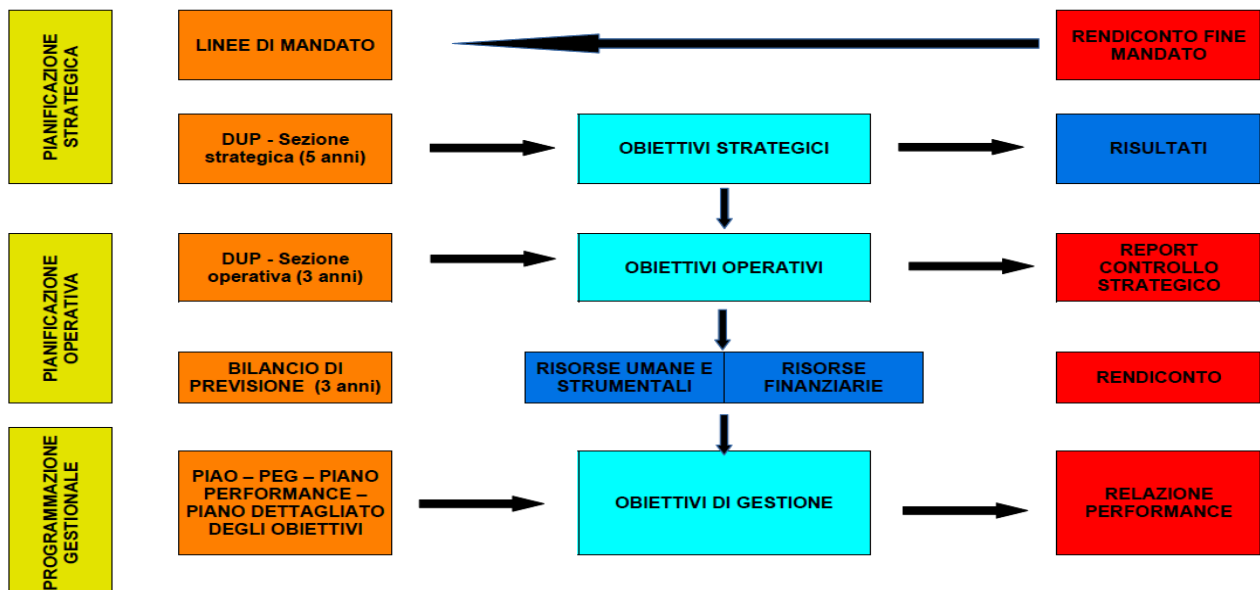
PIANIFICAZIONE STRATEGICA

LINEE DI MANDATO

RENDICONTO FINE MANDATO

DUP - Sezione strategica (5 anni)

OBIETTIVI STRATEGICI

RISULTATI

PIANIFICAZIONE OPERATIVA

DUP - Sezione operativa (3 anni)

OBIETTIVI OPERATIVI

REPORT CONTROLLO STRATEGICO

BILANCIO DI PREVISIONE (3 anni)

RISORSE UMANE E STRUMENTALI

RISORSE FINANZIARIE

RENDICONTO

PROGRAMMAZIONE GESTIONALE

PIAO – PEG – PIANO PERFORMANCE – PIANO DETTAGLIATO DEGLI OBIETTIVI

OBIETTIVI DI GESTIONE

RELAZIONE PERFORMANCE